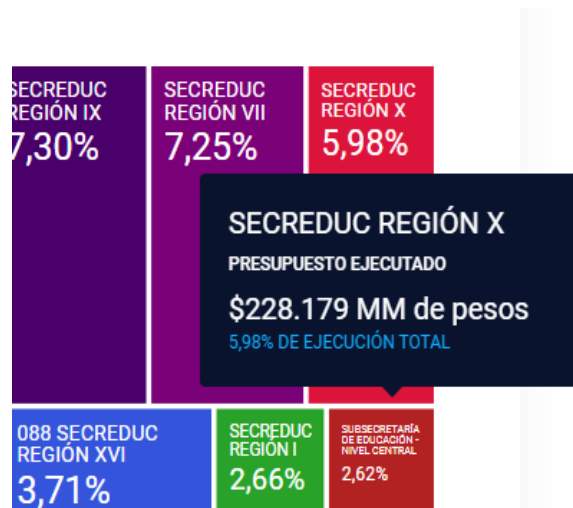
SECREDUC REGIÓN IX
7,30%

SECREDUC REGIÓN VII
7,25%

SECREDUC REGIÓN X
5,98%

SECREDUC REGIÓN X
PRESUPUESTO EJECUTADO
$228.179 MM de pesos
5,98% DE EJECUCIÓN TOTAL

088 SECREDUC REGIÓN XVI
3,71%

SECREDUC REGIÓN I
2,66%

SUBSECRETARÍA DE EDUCACIÓN - NIVEL CENTRAL
2,62%